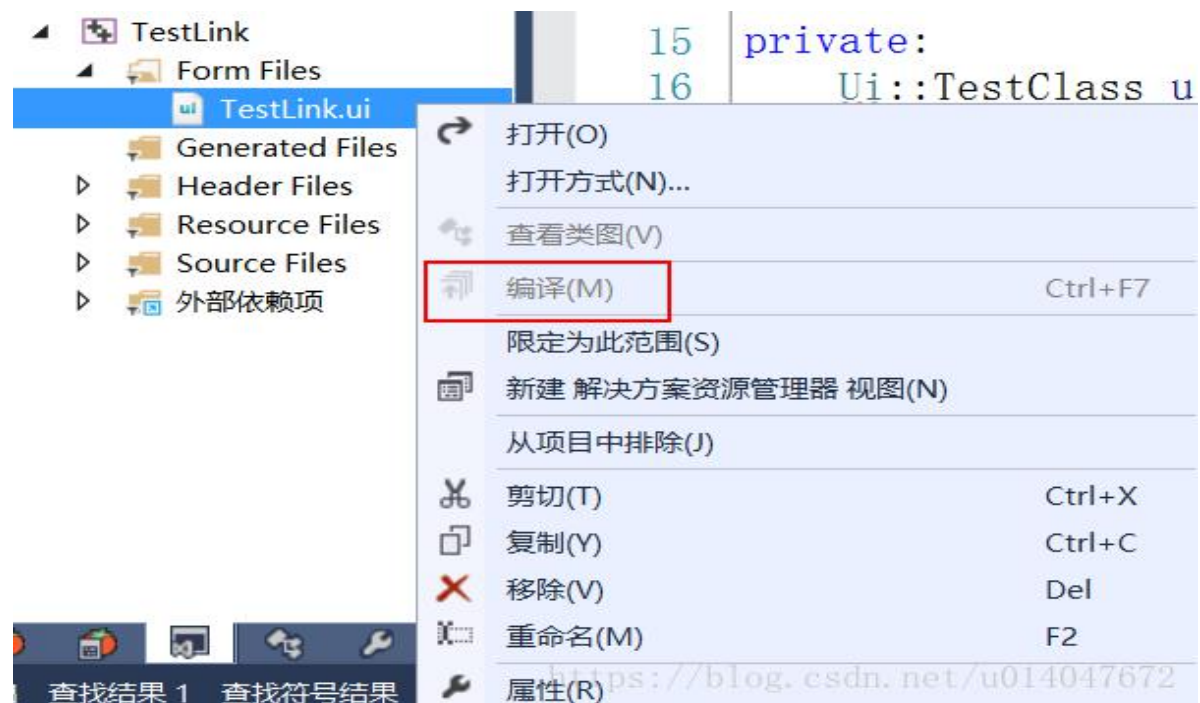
TestLink
Form Files
TestLink.ui
Generated Files
Header Files
Resource Files
Source Files
外部依赖项

15 private:
16 Ui::TestClass u

打开(O)
打开方式(N)...
查看类图(V)
编译(M) Ctrl+F7
限定为此范围(S)
新建 解决方案资源管理器 视图(N)
从项目中排除(J)
剪切(T) Ctrl+X
复制(Y) Ctrl+C
移除(V) Del
重命名(M) F2
属性(R)

查找结果 1 查找符号结果

https://blog.csdn.net/u014047672